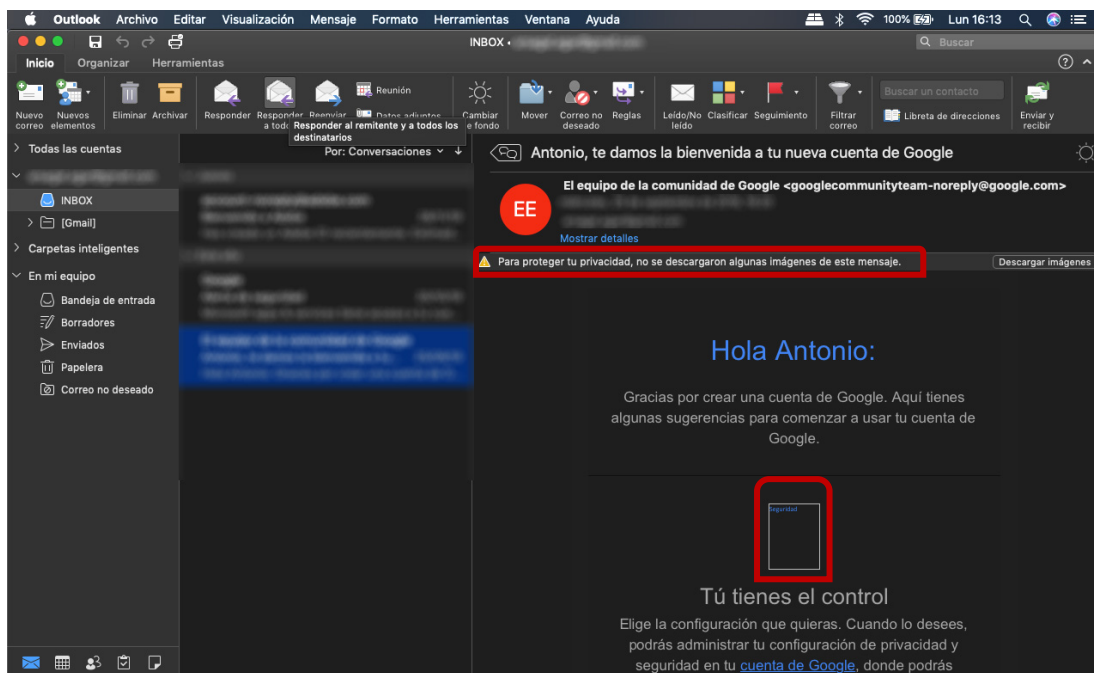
Outlook Archivo Editar Visualización Mensaje Formato Herramientas Ventana Ayuda 100% Lun 16:13

INBOX • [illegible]

Buscar

Inicio Organizar Herramientas

Nuevo correo Nuevos elementos Eliminar Archivar Responder Responder a todos Reenviar Reunión Datos adjuntos Cambiar fondo Mover Correo no deseado Reglas Leído/No leído Clasificar Seguimiento Filtrar correo Buscar un contacto Libreta de direcciones Enviar y recibir

Responder al remitente y a todos los destinatarios

Todas las cuentas
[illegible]
INBOX
[Gmail]
Carpetas inteligentes
En mi equipo
Bandeja de entrada
Borradores
Enviados
Papelera
Correo no deseado

Por: Conversaciones

Antonio, te damos la bienvenida a tu nueva cuenta de Google

EE
El equipo de la comunidad de Google <googlecommunityteam-noreply@google.com>
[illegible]
Mostrar detalles

Para proteger tu privacidad, no se descargaron algunas imágenes de este mensaje.
Descargar imágenes

Hola Antonio:

Gracias por crear una cuenta de Google. Aquí tienes algunas sugerencias para comenzar a usar tu cuenta de Google.

Seguridad

Tú tienes el control

Elige la configuración que quieras. Cuando lo desees, podrás administrar tu configuración de privacidad y seguridad en tu cuenta de Google, donde podrás